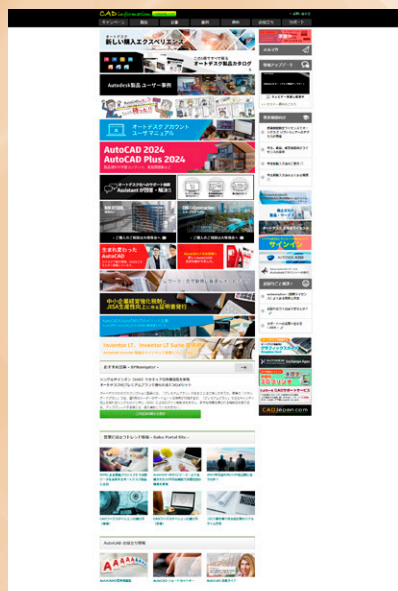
CAD Japan.com

キャンペーン | 製品 | 企業 | 事例 | 調査 | お知らせ | サポート

新しい購入エクスペリエンス

オートデスク製品カタログ

Autodesk製品 ユーザー事例

オートデスク アカウント ユーザーマニュアル

AutoCAD 2024
AutoCAD Plus 2024

Assistant

生まれ変わった AutoCAD

中小企業経営強化税制

Inventor LT、Inventor LT Suite

おすすめ記事

メルマガ

CADJapan.com